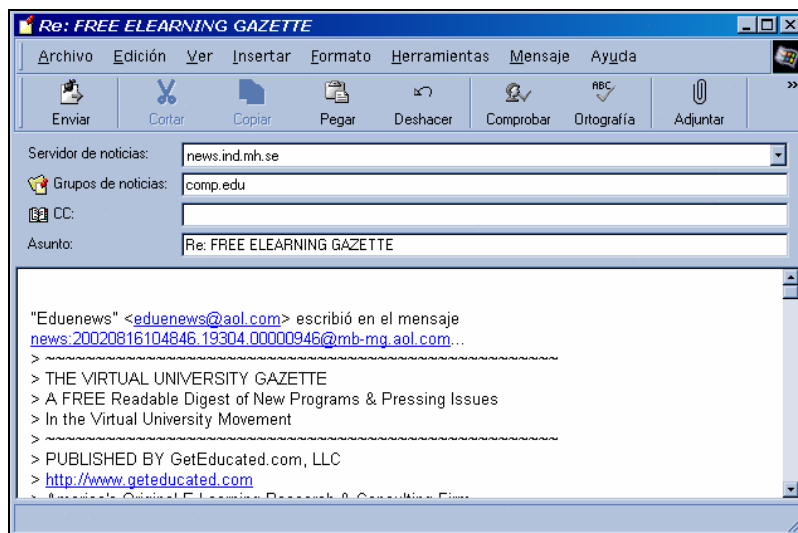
Re: FREE ELEARNING GAZETTE

Archivo Edición Ver Insertar Formato Herramientas Mensaje Ayuda

Enviar Cortar Copiar Pegar Deshacer Comprobar Ortografía Adjuntar

Servidor de noticias: news.ind.mh.se

Grupos de noticias: comp.edu

CC:

Asunto: Re: FREE ELEARNING GAZETTE

"Eduenews" <eduenews@aol.com> escribió en el mensaje news:20020816104846.19304.00000946@mb-mg.aol.com...
> ~~~~~~~~~~~~~~~~~~~~~~~~~~~~~~~~~~~~~~~~~~~~~~~~~~~~~
> THE VIRTUAL UNIVERSITY GAZETTE
> A FREE Readable Digest of New Programs & Pressing Issues
> In the Virtual University Movement
> ~~~~~~~~~~~~~~~~~~~~~~~~~~~~~~~~~~~~~~~~~~~~~~~~~~~~~
> PUBLISHED BY GetEducated.com, LLC
> http://www.geteducated.com
> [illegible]